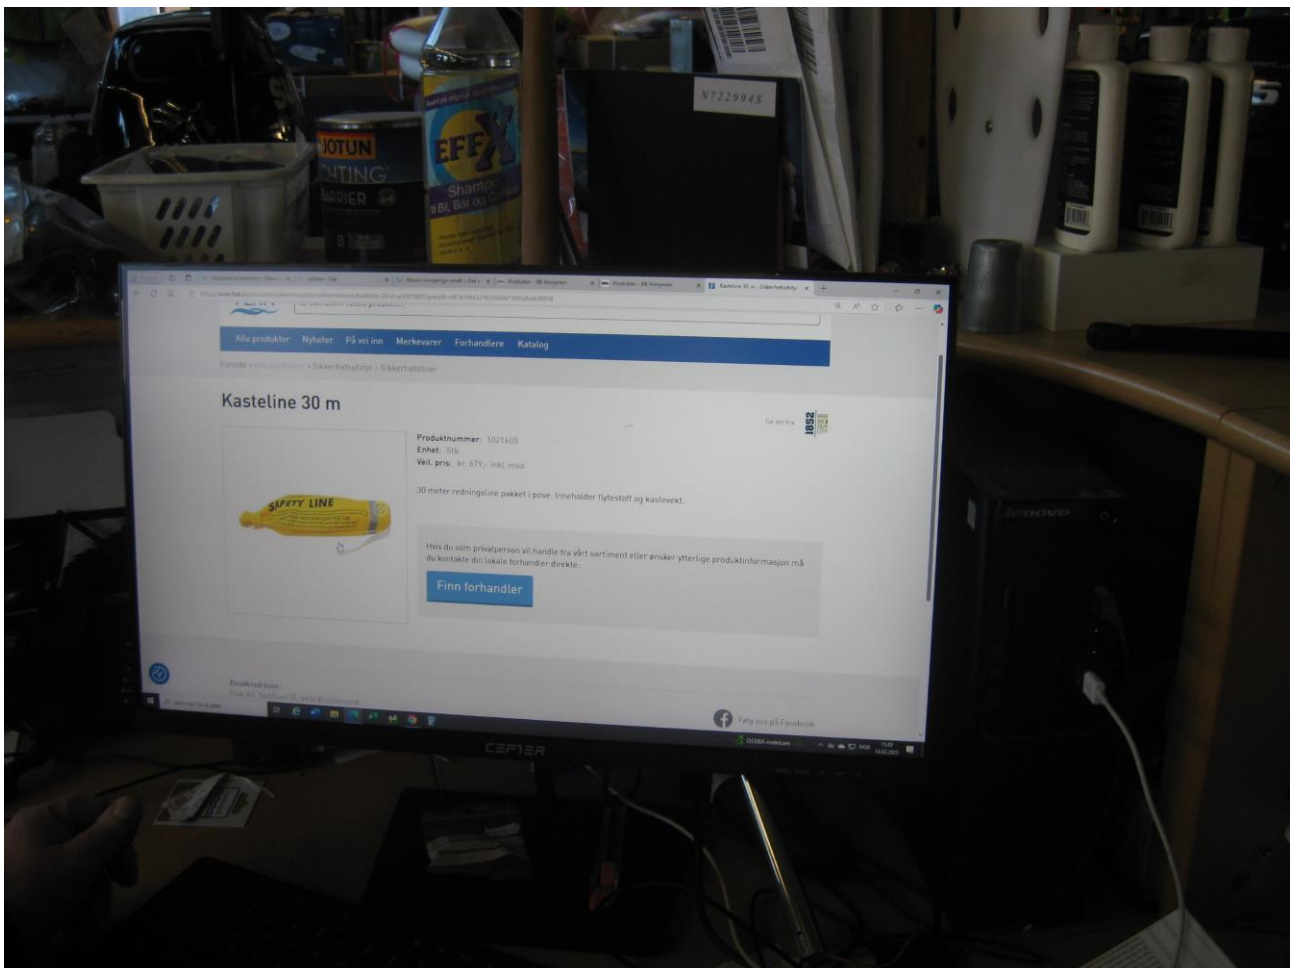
N7229945

JOTUN
CHTING
ARRIER

EFFX
Shampo
til Bil, Båt og

Kasteline 30 m – Sikkerhetsutstyr

Alle produkter Nyheter På vei inn Merkevarer Forhandlere Katalog

Forside › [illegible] › Sikkerhetsutstyr › Sikkerhetsliner

Kasteline 30 m

Se alt fra 1852

SAFETY LINE

Produktnummer: 1021600
Enhet: Stk
Veil. pris: kr. 679,- inkl. mva.

30 meter redningsline pakket i pose. Inneholder flytestoff og kastevekt.

Hvis du som privatperson vil handle fra vårt sortiment eller ønsker ytterligere produktinformasjon må du kontakte din lokale forhandler direkte.

Finn forhandler

Besøksadresse:

Følg oss på Facebook

lenovo

CEPTER